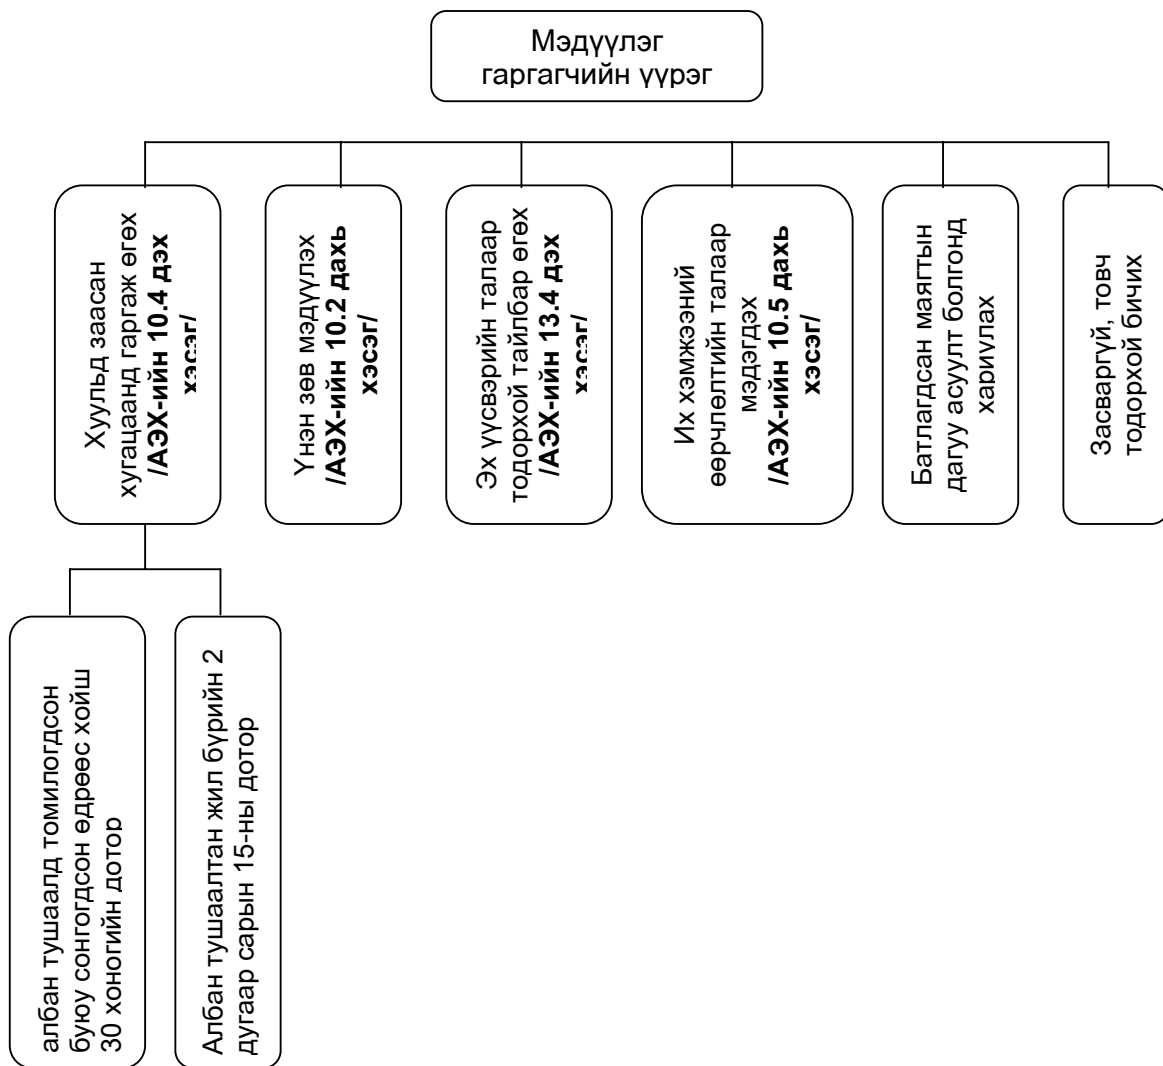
Мэдүүлэг гаргагчийн үүрэг

Хуульд заасан хугацаанд гаргаж өгөх /АЭХ-ийн 10.4 дэх хэсэг/

Үнэн зөв мэдүүлэх /АЭХ-ийн 10.2 дахь хэсэг/

Эх үүсвэрийн талаар тодорхой тайлбар өгөх /АЭХ-ийн 13.4 дэх хэсэг/

Их хэмжээний өөрчлөлтийн талаар мэдэгдэх /АЭХ-ийн 10.5 дахь хэсэг/

Батлагдсан маягтын дагуу асуулт болгонд хариулах

Засваргүй, товч тодорхой бичих

албан тушаалд томилогдсон буюу сонгогдсон өдрөөс хойш 30 хоногийн дотор

Албан тушаалтан жил бүрийн 2 дугаар сарын 15-ны дотор